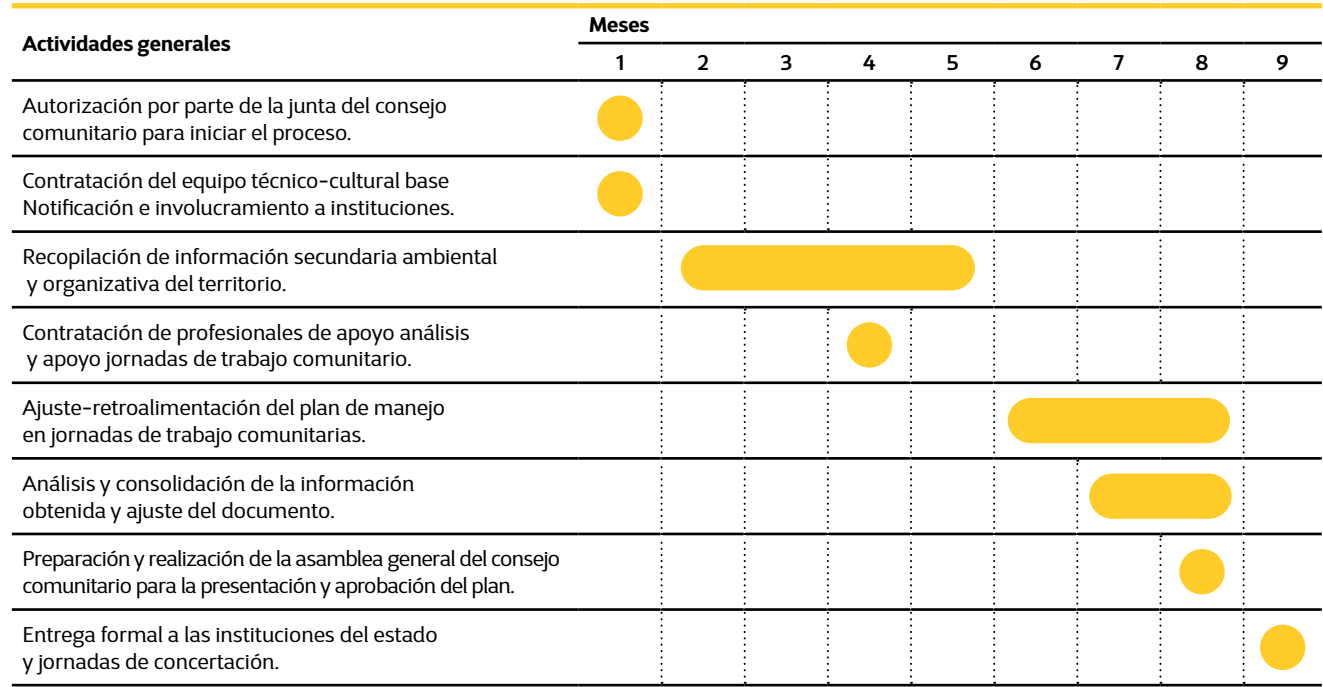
| Actividades generales | Meses 1 | 2 | 3 | 4 | 5 | 6 | 7 | 8 | 9 |
|---|---|---|---|---|---|---|---|---|---|
| Autorización por parte de la junta del consejo comunitario para iniciar el proceso. | | | | | | | | | |
| Contratación del equipo técnico-cultural base Notificación e involucramiento a instituciones. | | | | | | | | | |
| Recopilación de información secundaria ambiental y organizativa del territorio. | | | | | | | | | |
| Contratación de profesionales de apoyo análisis y apoyo jornadas de trabajo comunitario. | | | | | | | | | |
| Ajuste-retroalimentación del plan de manejo en jornadas de trabajo comunitarias. | | | | | | | | | |
| Análisis y consolidación de la información obtenida y ajuste del documento. | | | | | | | | | |
| Preparación y realización de la asamblea general del consejo comunitario para la presentación y aprobación del plan. | | | | | | | | | |
| Entrega formal a las instituciones del estado y jornadas de concertación. | | | | | | | | | |